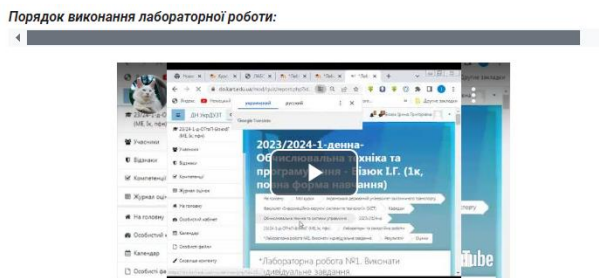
Порядок виконання лабораторної роботи:

Інші закладки

ДН УкрДЗТ

2023/2024-1-денна-Обчислювальна техніка та програмування - Візюк І.Г. (1к, повна форма навчання)

українській

русский

Google Translate

Учасники

Відзнаки

Компетентності

Журнал оцінок

На головну

Особистий кабінет

Календар

Особисті файли

*Лабораторна робота №1. Виконати індивідуальне завдання.

YouTube